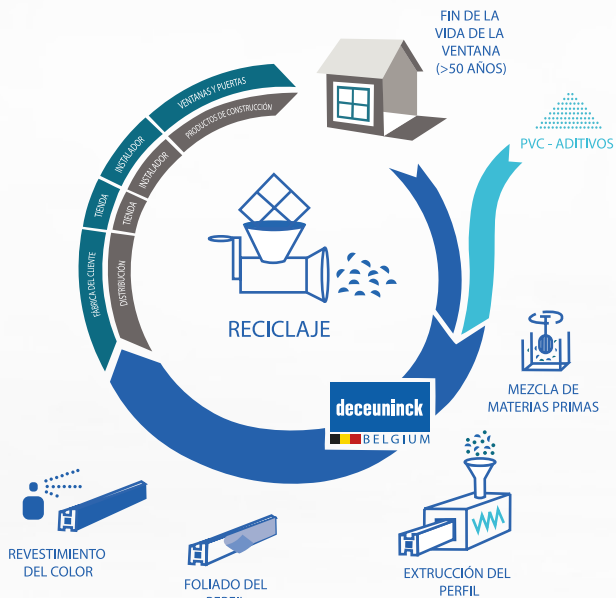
FIN DE LA VIDA DE LA VENTANA (>50 AÑOS)

PVC - ADITIVOS

VENTANAS Y PUERTAS

PRODUCTOS DE CONSTRUCCIÓN

INSTALADOR

INSTALADOR

TIENDA

TIENDA

FÁBRICA DEL CLIENTE

DISTRIBUCIÓN

RECICLAJE

MEZCLA DE MATERIAS PRIMAS

deceuninck

BELGIUM

REVESTIMIENTO DEL COLOR

FOLIADO DEL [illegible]

EXTRUCCIÓN DEL PERFIL